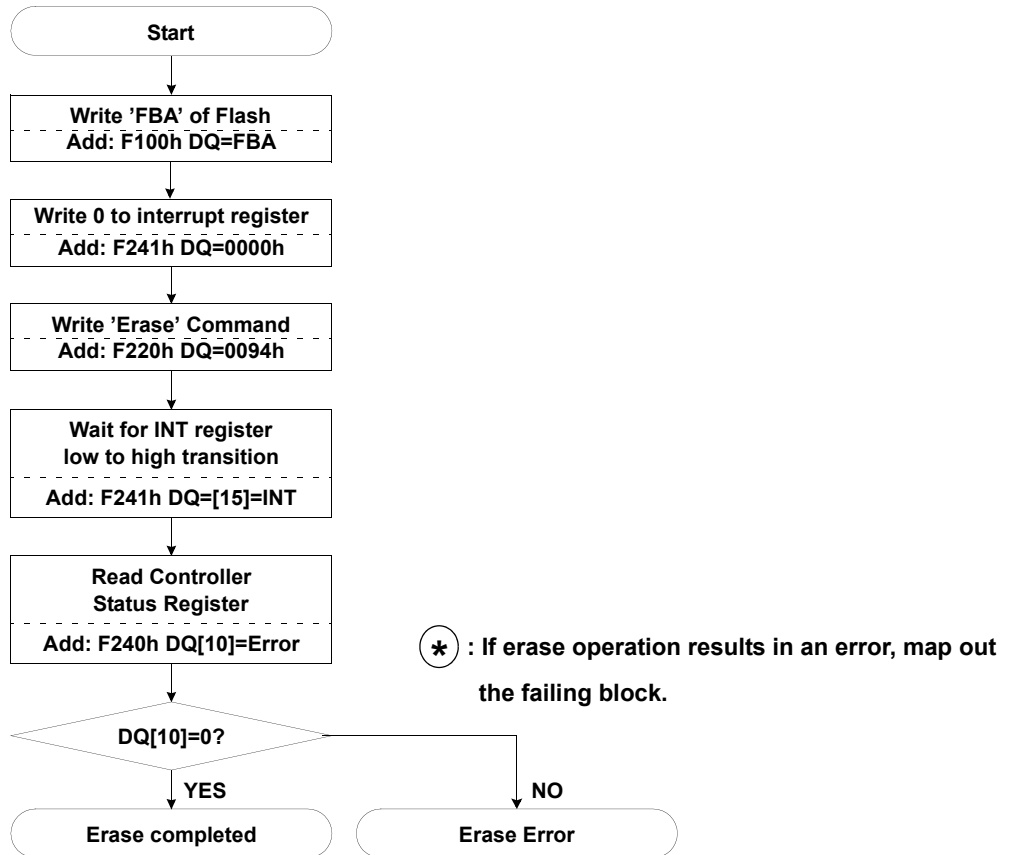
Start

Write 'FBA' of Flash
Add: F100h DQ=FBA

Write 0 to interrupt register
Add: F241h DQ=0000h

Write 'Erase' Command
Add: F220h DQ=0094h

Wait for INT register low to high transition
Add: F241h DQ=[15]=INT

Read Controller Status Register
Add: F240h DQ[10]=Error

* : If erase operation results in an error, map out the failing block.

DQ[10]=0?

YES

NO

Erase completed

Erase Error